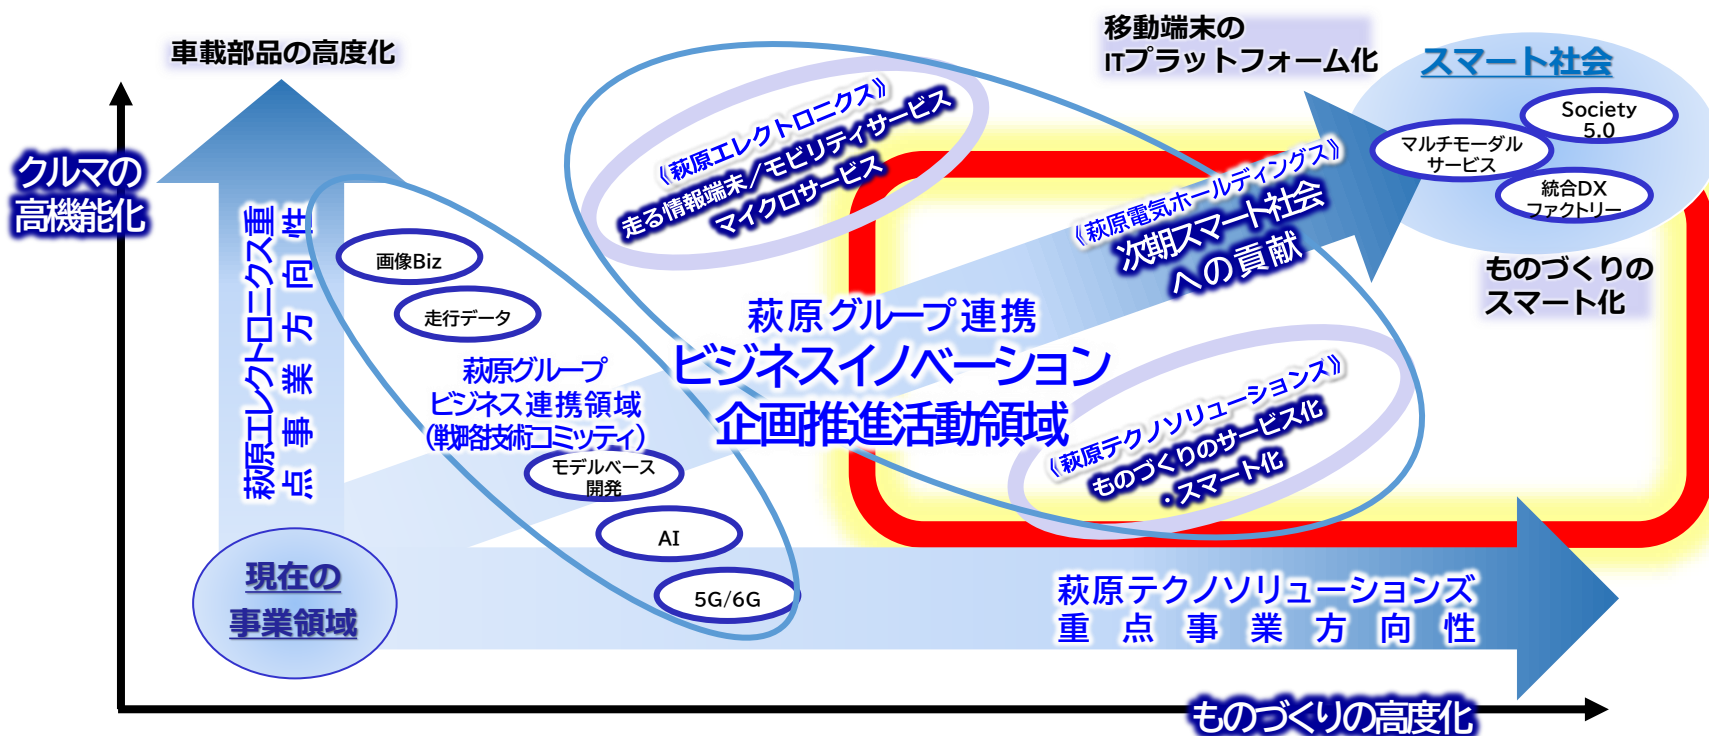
車載部品の高度化

移動端末の
ITプラットフォーム化

スマート社会

Society 5.0

マルチモーダル サービス

統合DX ファクトリー

クルマの
高機能化

《萩原エレクトロニクス》
走る情報端末/モビリティサービス
マイクロサービス

《萩原電気ホールディングス》
次期スマート社会
への貢献

ものづくりの
スマート化

萩原エレクトロニクス重点事業方向性

画像Biz

走行データ

萩原グループ
ビジネス連携領域
(戦略技術コミッティ)

萩原グループ連携
ビジネスイノベーション
企画推進活動領域

《萩原テクノソリューションズ》
ものづくりのサービス化
・スマート化

モデルベース開発

AI

5G/6G

現在の
事業領域

萩原テクノソリューションズ
重点事業方向性

ものづくりの高度化